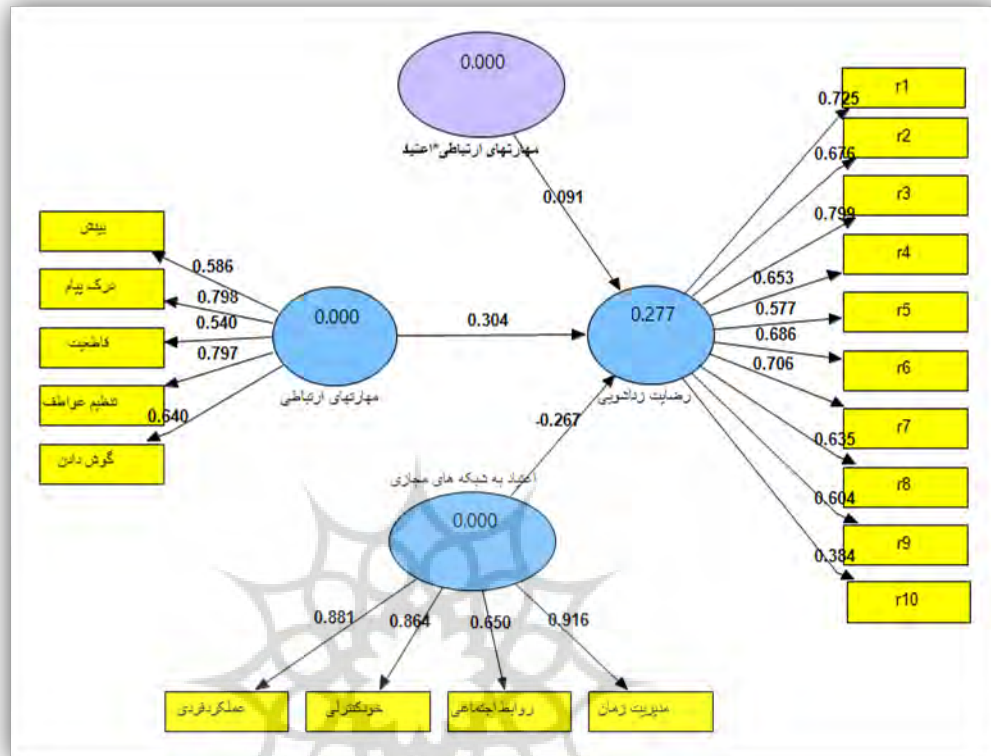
0.000
مهارتهای ارتباطی*اعتیاد
0.091

بینش
درک پیام
قاطعیت
تنظیم عواطف
گوش دادن
0.586
0.798
0.540
0.797
0.640
0.000
مهارتهای ارتباطی
0.304
0.277
رضایت زناشویی
-0.267

r1
r2
r3
r4
r5
r6
r7
r8
r9
r10
0.725
0.676
0.799
0.653
0.577
0.686
0.706
0.635
0.604
0.384

اعتیاد به شبکه های مجازی
0.000
0.881
0.864
0.650
0.916
عملکردفردی
خودکنترلی
روابط اجتماعی
مدیریت زمان